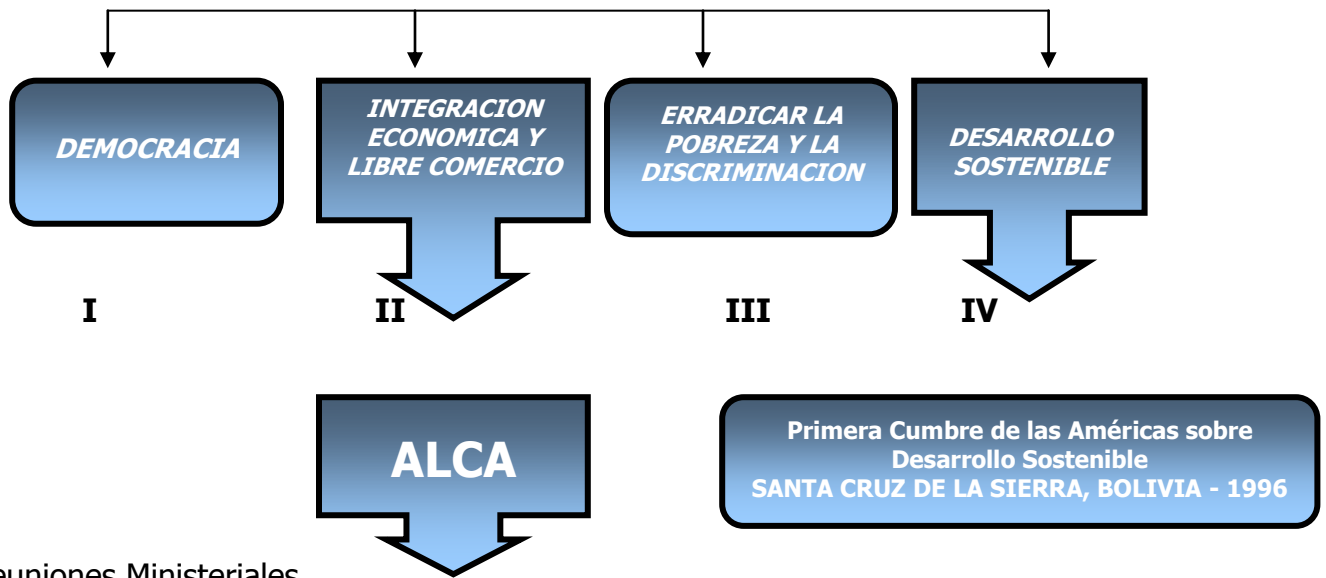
DEMOCRACIA

INTEGRACION ECONOMICA Y LIBRE COMERCIO

ERRADICAR LA POBREZA Y LA DISCRIMINACION

DESARROLLO SOSTENIBLE

I

II

III

IV

ALCA

Primera Cumbre de las Américas sobre Desarrollo Sostenible
SANTA CRUZ DE LA SIERRA, BOLIVIA - 1996

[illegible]euniones Ministeriales